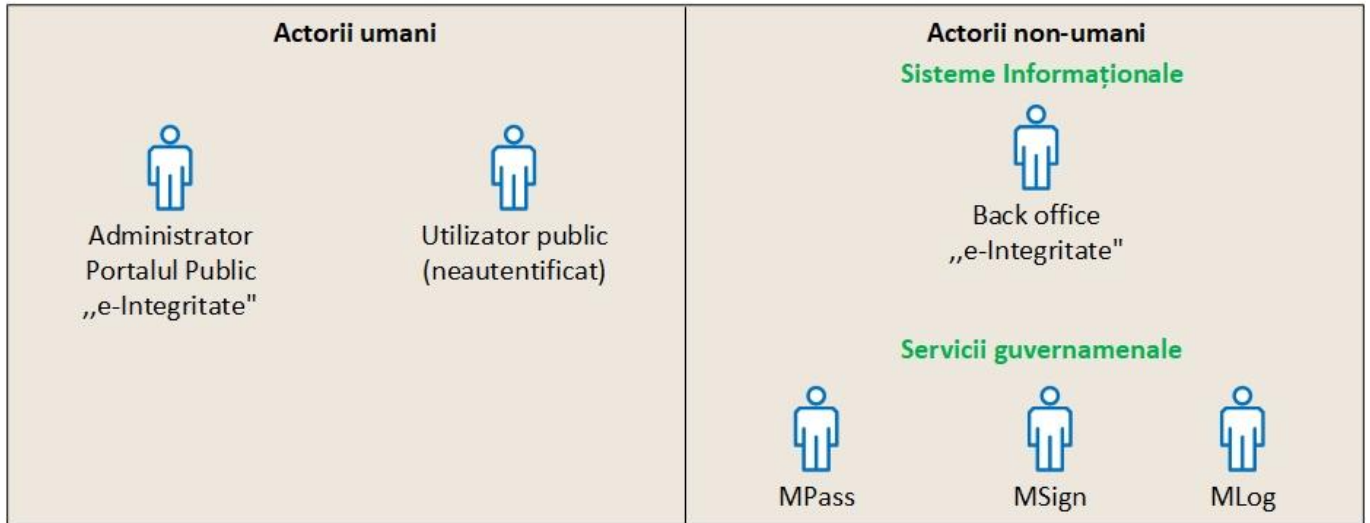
| Actorii umani | Actorii non-umani |
|---|---|
| Administrator Portalul Public ,,e-Integritate" Utilizator public (neautentificat) | Sisteme Informaționale Back office ,,e-Integritate" Servicii guvernamenale MPass MSign MLog |